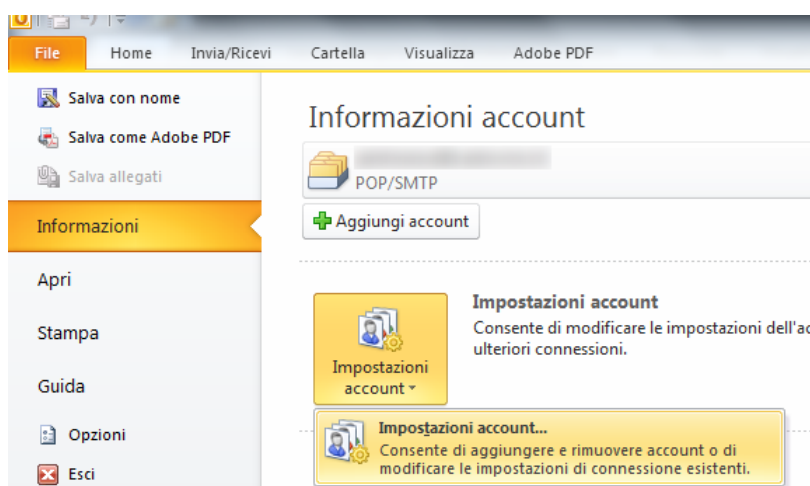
File
Home
Invia/Ricevi
Cartella
Visualizza
Adobe PDF

Salva con nome
Salva come Adobe PDF
Salva allegati
Informazioni
Apri
Stampa
Guida
Opzioni
Esci

Informazioni account

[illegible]
POP/SMTP

Aggiungi account

Impostazioni account
Consente di modificare le impostazioni dell'ac
ulteriori connessioni.

Impostazioni account

Impostazioni account...
Consente di aggiungere e rimuovere account o di modificare le impostazioni di connessione esistenti.